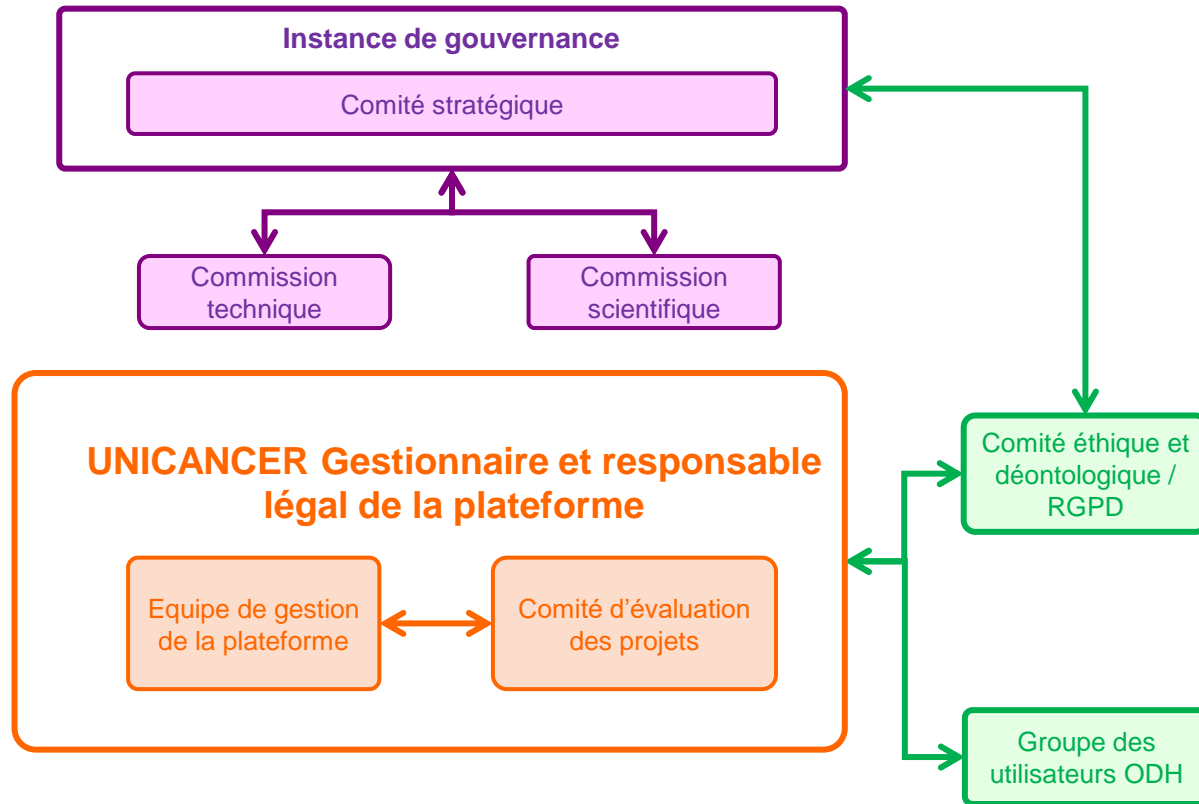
Instance de gouvernance

Comité stratégique

Commission technique

Commission scientifique

UNICANCER Gestionnaire et responsable légal de la plateforme

Equipe de gestion de la plateforme

Comité d’évaluation des projets

Comité éthique et déontologique / RGPD

Groupe des utilisateurs ODH